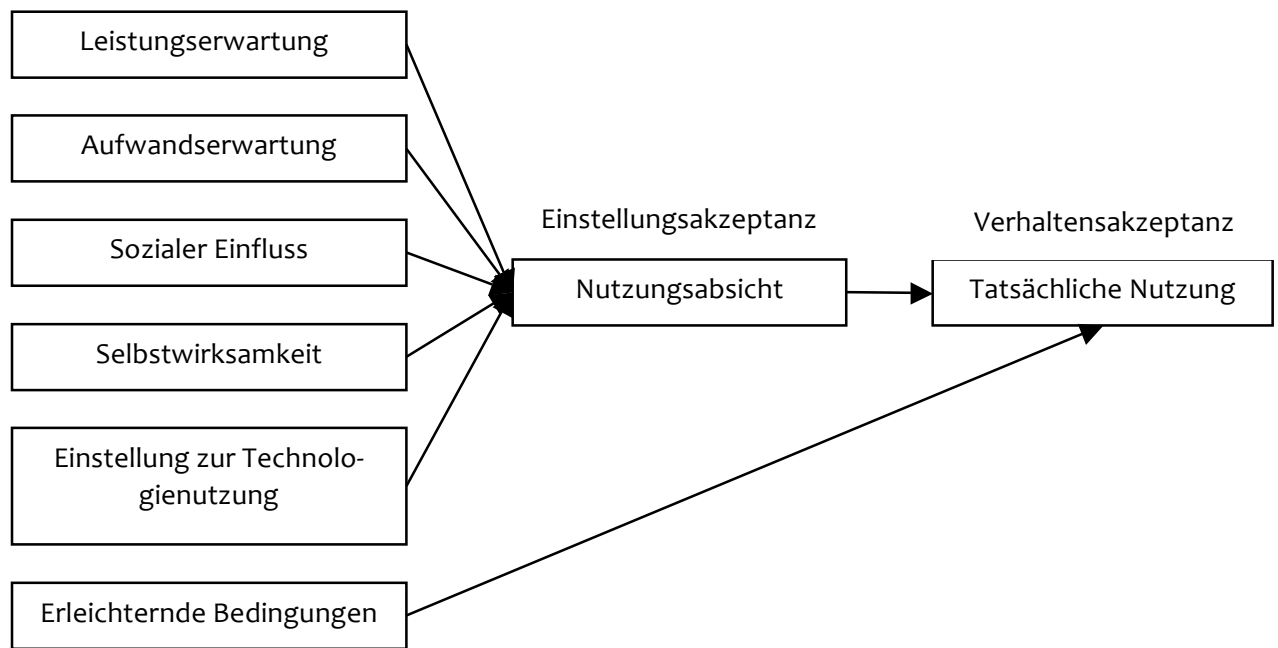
Leistungserwartung

Aufwandserwartung

Sozialer Einfluss

Selbstwirksamkeit

Einstellung zur Technologienutzung

Erleichternde Bedingungen

Einstellungsakzeptanz

Nutzungsabsicht

Verhaltensakzeptanz

Tatsächliche Nutzung